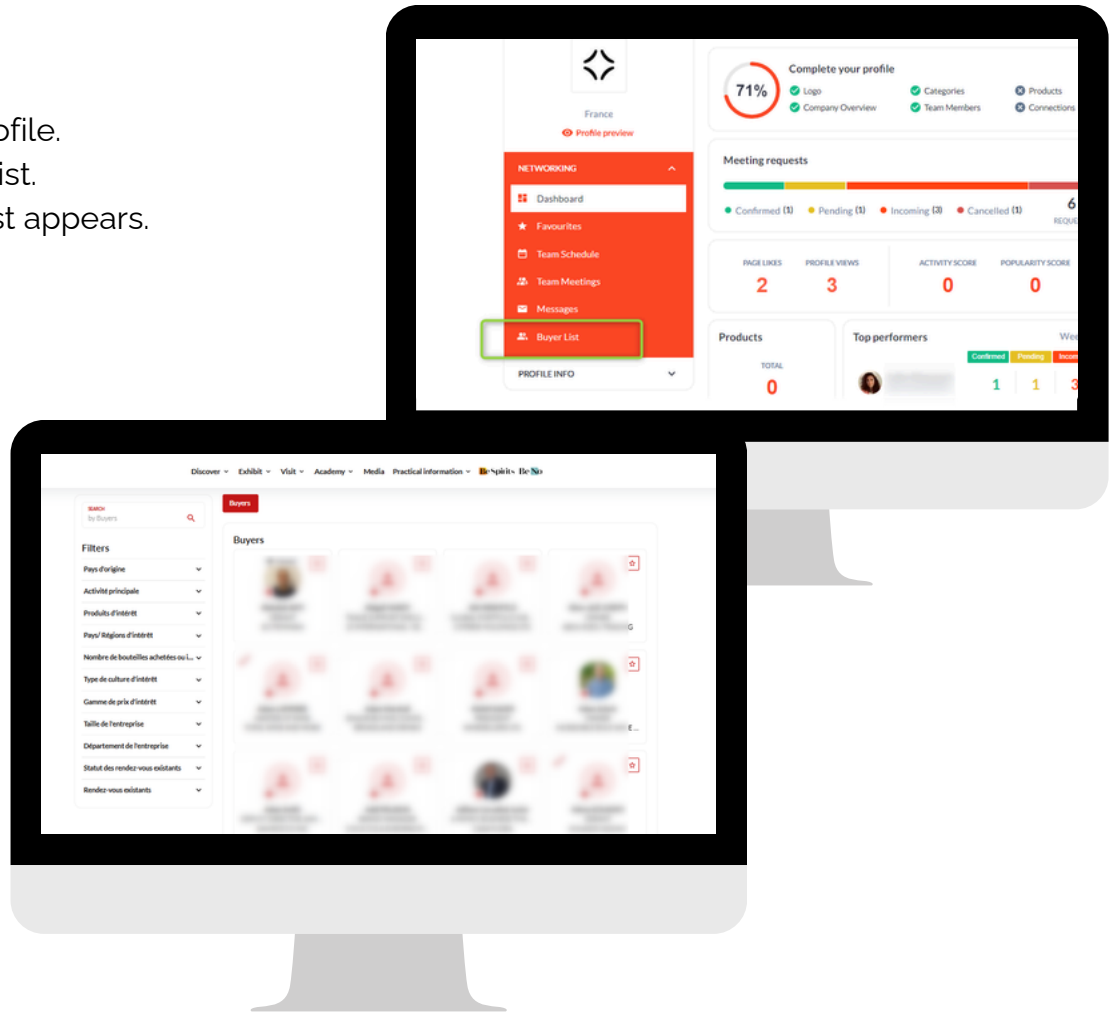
ofile.
ist.
st appears.

France
Profile preview

NETWORKING
Dashboard
Favourites
Team Schedule
Team Meetings
Messages
Buyer List
PROFILE INFO

71%
Complete your profile
Logo
Company Overview
Categories
Team Members
Products
Connections

Meeting requests
Confirmed (1) Pending (1) Incoming (3) Cancelled (1)
6
REQUE

PAGE LIKES 2
PROFILE VIEWS 3
ACTIVITY SCORE 0
POPULARITY SCORE 0

Products
TOTAL
0

Top performers
Wee
Confirmed Pending Incom
1 1 3

Discover Exhibit Visit Academy Media Practical information BeSpirits BeSo

SEARCH
by Buyers

Filters
Pays d'origine
Activité principale
Produits d'intérêt
Pays/ Régions d'intérêt
Nombre de bouteilles achetées ou i...
Type de culture d'intérêt
Gamme de prix d'intérêt
Taille de l'entreprise
Département de l'entreprise
Statut des rendez-vous existants
Rendez-vous existants

Buyers
Buyers